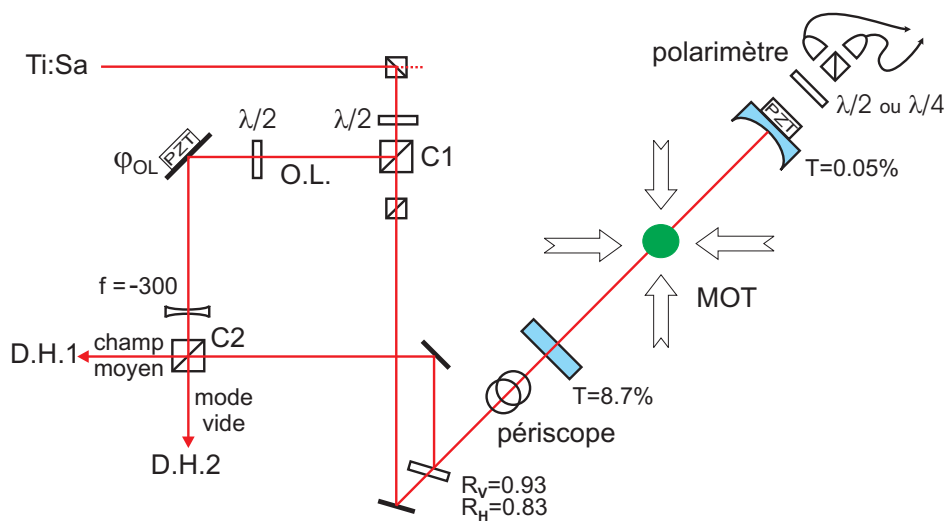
Ti:Sa

polarimètre

$\lambda/2$

$\lambda/2$

PZT

$\varphi_{OL}$

O.L.

C1

PZT

$\lambda/2$ ou $\lambda/4$

T=0.05%

MOT

f = -300

C2

D.H.1

champ moyen

mode vide

D.H.2

T=8.7%

périscope

$R_V$=0.93

$R_H$=0.83